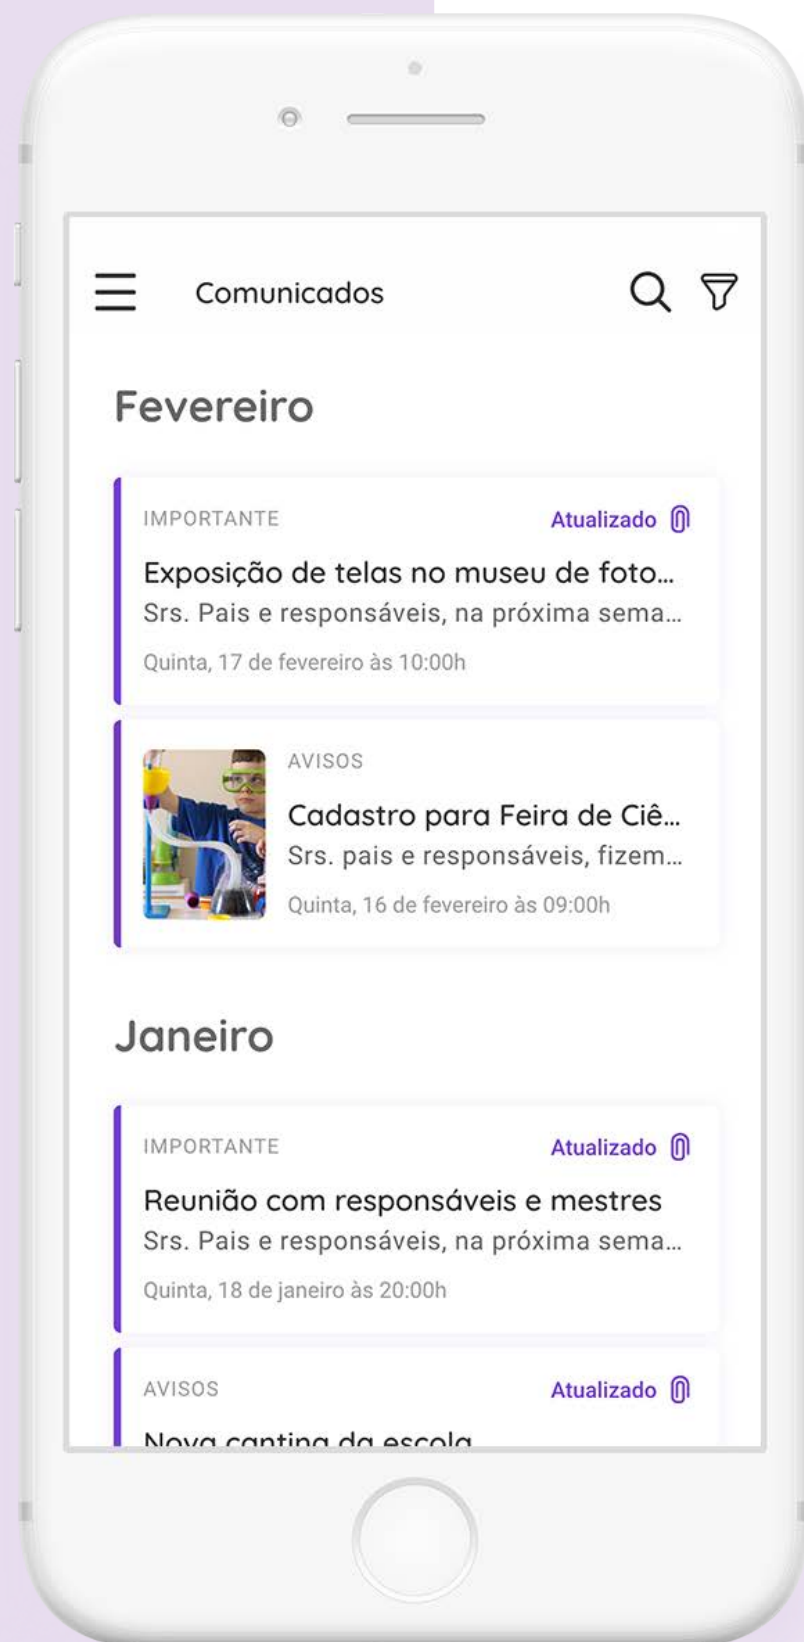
Comunicados

Fevereiro

IMPORTANTE
Atualizado
Exposição de telas no museu de foto...
Srs. Pais e responsáveis, na próxima sema...
Quinta, 17 de fevereiro às 10:00h

AVISOS
Cadastro para Feira de Ciê...
Srs. pais e responsáveis, fizem...
Quinta, 16 de fevereiro às 09:00h

Janeiro

IMPORTANTE
Atualizado
Reunião com responsáveis e mestres
Srs. Pais e responsáveis, na próxima sema...
Quinta, 18 de janeiro às 20:00h

AVISOS
Atualizado
Nova cantina da escola